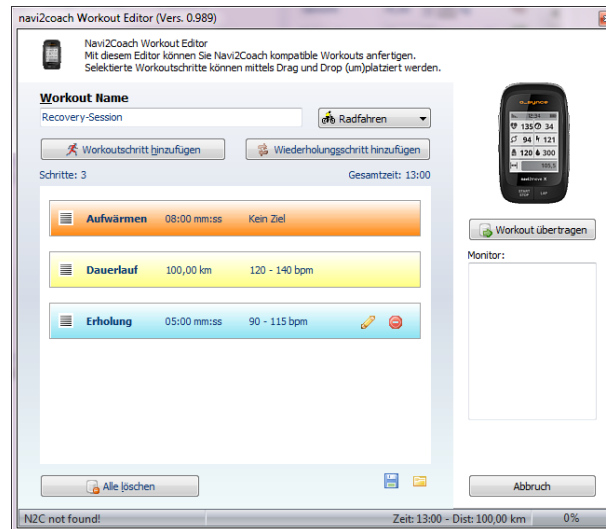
navi2coach Workout Editor (Vers. 0.989)

Navi2Coach Workout Editor
Mit diesem Editor können Sie Navi2Coach kompatible Workouts anfertigen.
Selektierte Workoutschritte können mittels Drag und Drop (um)platziert werden.

Workout Name

Recovery-Session

Radfahren

Workoutschritt hinzufügen

Wiederholungsschritt hinzufügen

Schritte: 3

Gesamtzeit: 13:00

| Aufwärmen | 08:00 mm:ss | Kein Ziel |
|---|---|---|
| Dauerlauf | 100,00 km | 120 - 140 bpm |
| Erholung | 05:00 mm:ss | 90 - 115 bpm |

Alle löschen

o_synce

135 34
94 121
120 300

Workout übertragen

Monitor:

Abbruch

N2C not found!

Zeit: 13:00 - Dist: 100,00 km

0%